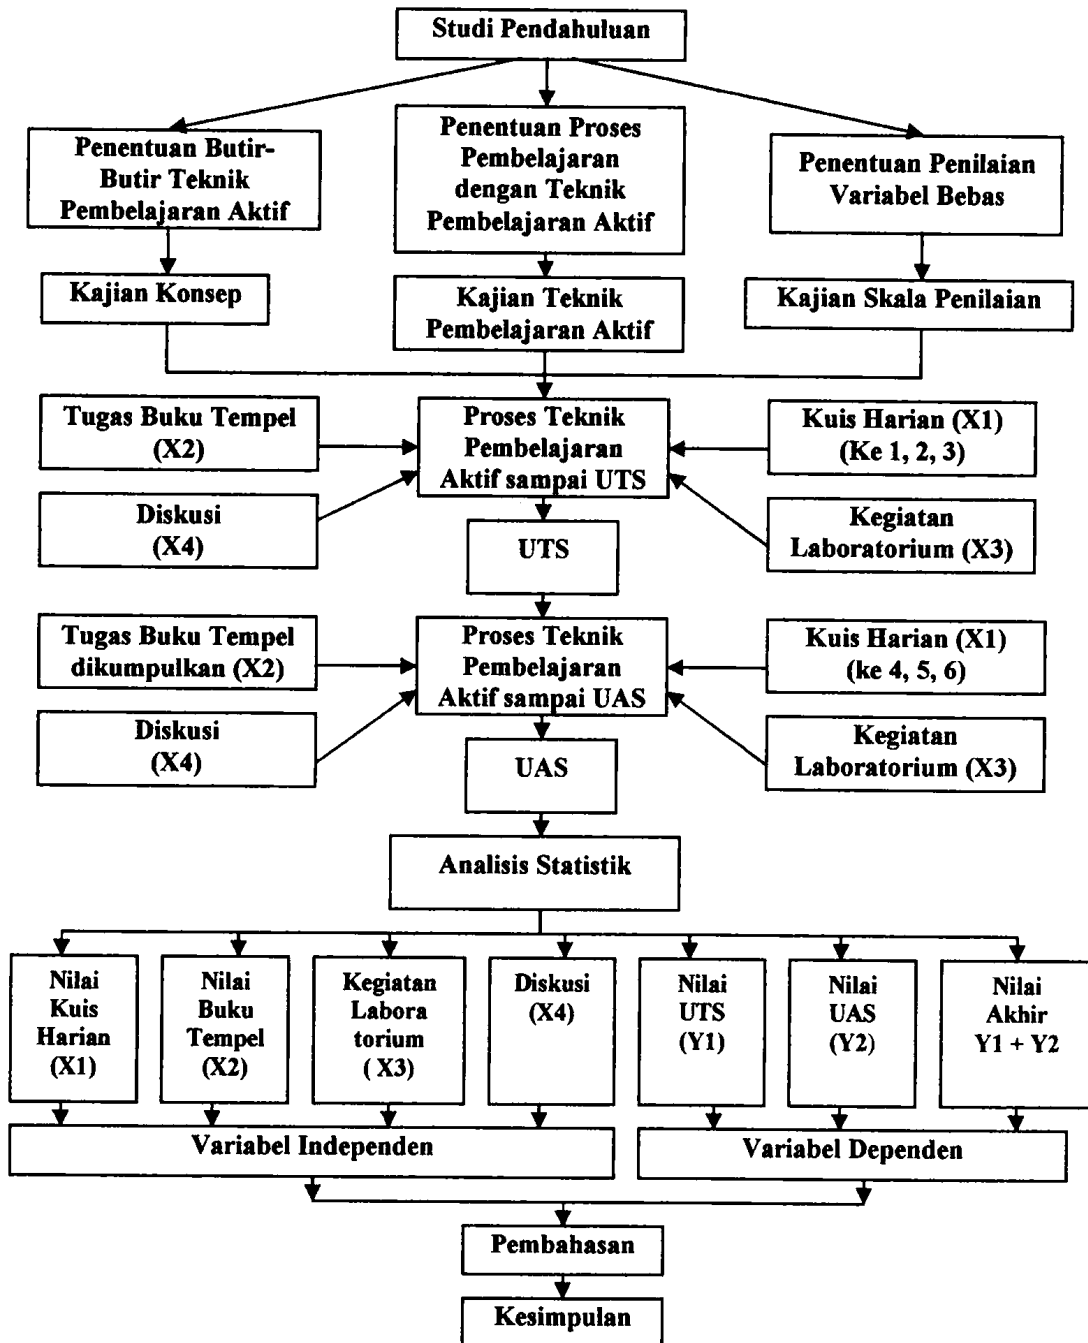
Studi Pendahuluan

Penentuan Butir-Butir Teknik Pembelajaran Aktif

Penentuan Proses Pembelajaran dengan Teknik Pembelajaran Aktif

Penentuan Penilaian Variabel Bebas

Kajian Konsep

Kajian Teknik Pembelajaran Aktif

Kajian Skala Penilaian

Tugas Buku Tempel (X2)

Proses Teknik Pembelajaran Aktif sampai UTS

Kuis Harian (X1) (Ke 1, 2, 3)

Diskusi (X4)

UTS

Kegiatan Laboratorium (X3)

Tugas Buku Tempel dikumpulkan (X2)

Proses Teknik Pembelajaran Aktif sampai UAS

Kuis Harian (X1) (ke 4, 5, 6)

Diskusi (X4)

UAS

Kegiatan Laboratorium (X3)

Analisis Statistik

Nilai Kuis Harian (X1)

Nilai Buku Tempel (X2)

Kegiatan Labora torium ( X3)

Diskusi (X4)

Nilai UTS (Y1)

Nilai UAS (Y2)

Nilai Akhir Y1 + Y2

Variabel Independen

Variabel Dependen

Pembahasan

Kesimpulan